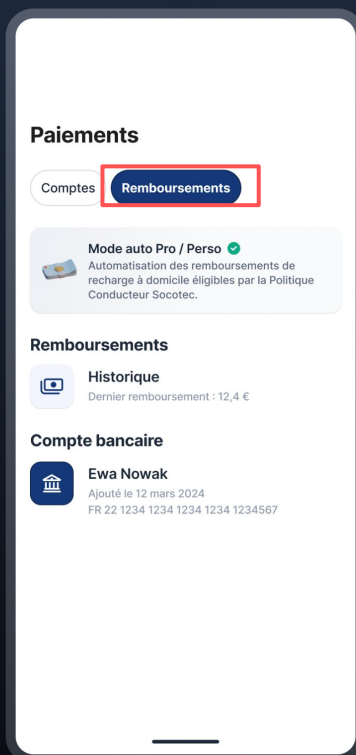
Paiements

Comptes

Remboursements

Mode auto Pro / Perso

Automatisation des remboursements de recharge à domicile éligibles par la Politique Conducteur Socotec.

Remboursements

Historique

Dernier remboursement : 12,4 €

Compte bancaire

Ewa Nowak

Ajouté le 12 mars 2024

FR 22 1234 1234 1234 1234 1234567